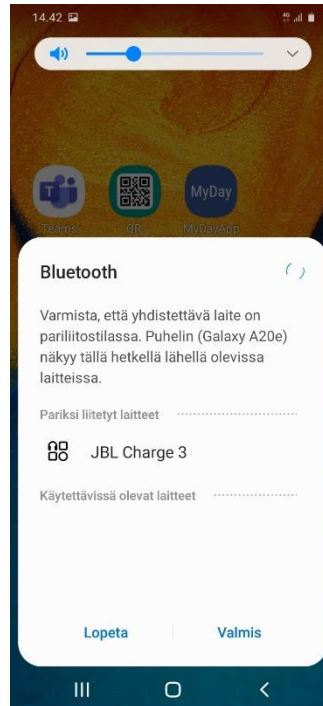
14.42

Teams
QR
MyDay
MyDayApp

Bluetooth

Varmista, että yhdistettävä laite on pariliitostilassa. Puhelin (Galaxy A20e) näkyy tällä hetkellä lähellä olevissa laitteissa.

Pariksi liitetyt laitteet

JBL Charge 3

Käytettävissä olevat laitteet

Lopeta
Valmis